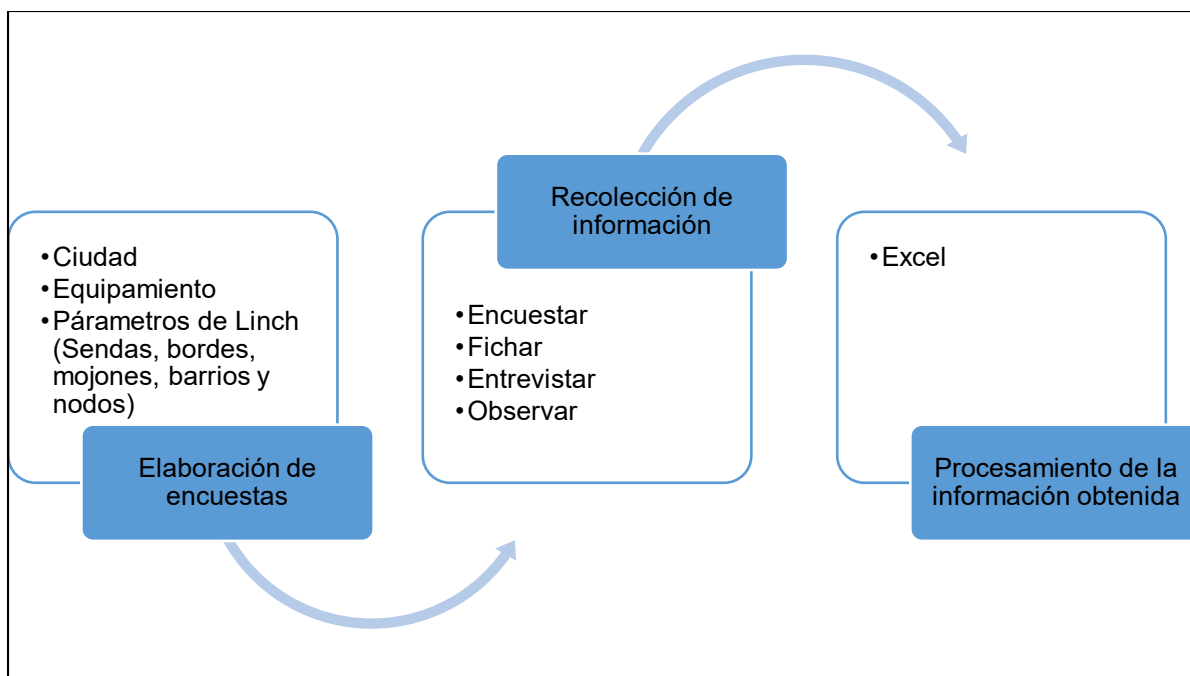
• Ciudad
• Equipamiento
• Párametros de Linch (Sendas, bordes, mojones, barrios y nodos)

Elaboración de encuestas

Recolección de información

• Encuestar
• Fichar
• Entrevistar
• Observar

• Excel

Procesamiento de la información obtenida